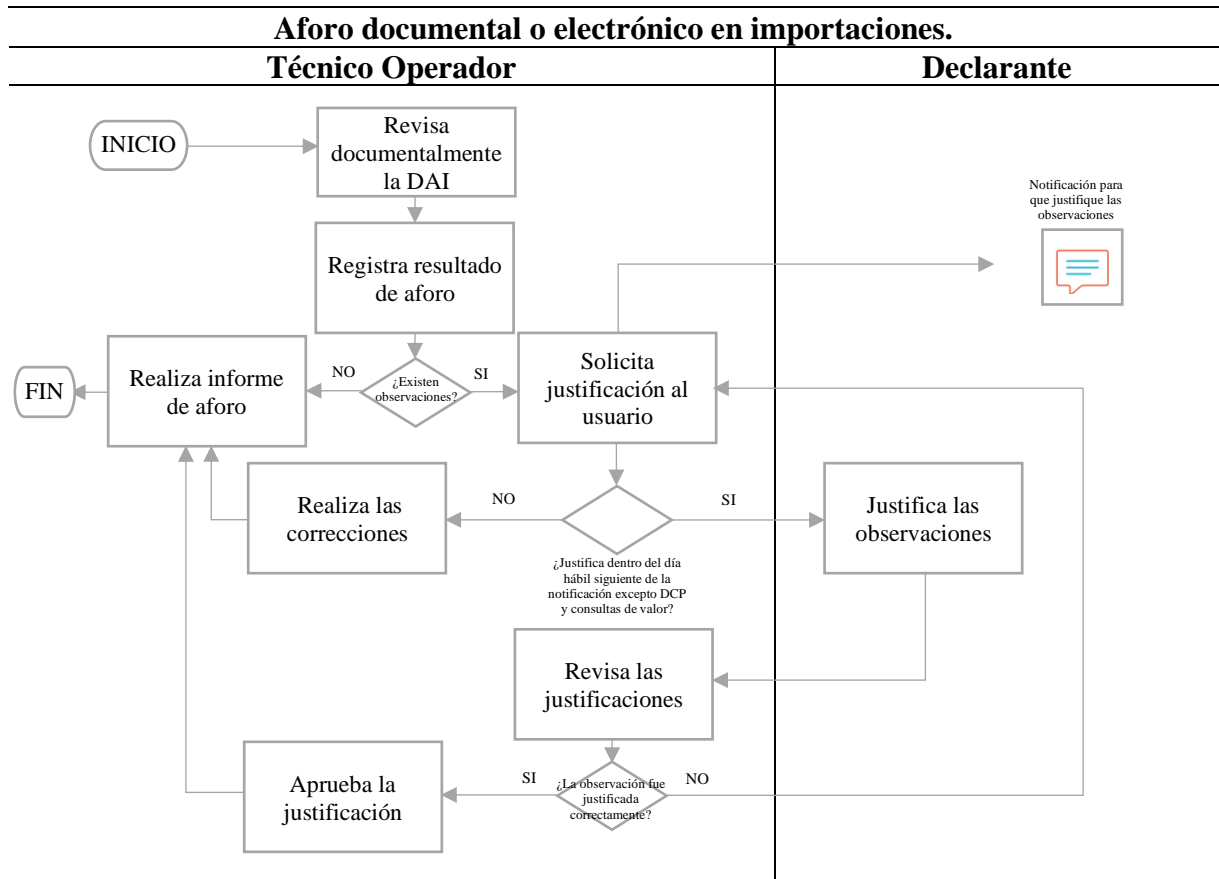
Aforo documental o electrónico en importaciones.

| Técnico Operador | Declarante |
|---|---|

INICIO

Revisa documentalmente la DAI

Registra resultado de aforo

Notificación para que justifique las observaciones

FIN

Realiza informe de aforo

NO

¿Existen observaciones?

SI

Solicita justificación al usuario

Realiza las correcciones

NO

SI

Justifica las observaciones

¿Justifica dentro del día hábil siguiente de la notificación excepto DCP y consultas de valor?

Revisa las justificaciones

Aprueba la justificación

SI

¿La observación fue justificada correctamente?

NO